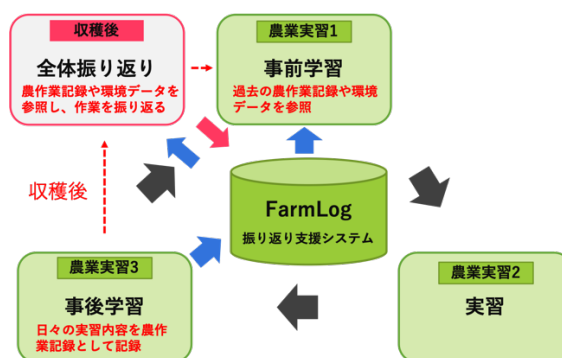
収穫後

全体振り返り

農作業記録や環境データを参照し、作業を振り返る

農業実習1

事前学習

過去の農作業記録や環境データを参照

収穫後

FarmLog

振り返り支援システム

農業実習3

事後学習

日々の実習内容を農作業記録として記録

農業実習2

実習